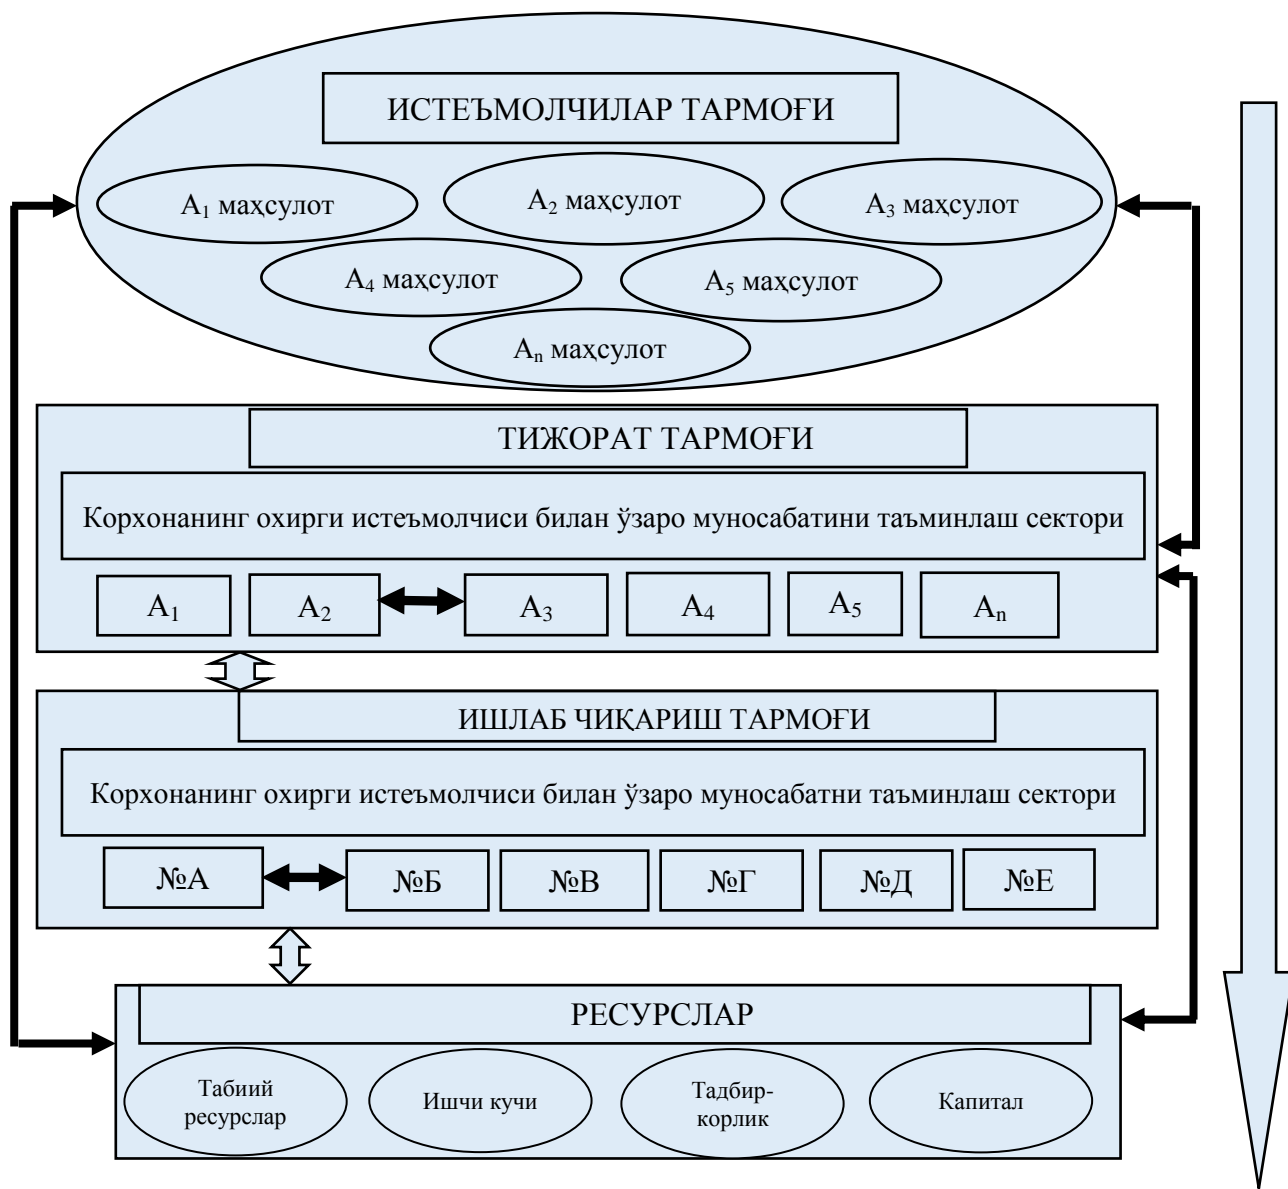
ИСТЕЪМОЛЧИЛАР ТАРМОҒИ

$A_1$ маҳсулот

$A_2$ маҳсулот

$A_3$ маҳсулот

$A_4$ маҳсулот

$A_5$ маҳсулот

$A_n$ маҳсулот

ТИЖОРАТ ТАРМОҒИ

Корхонанинг охирги истеъмолчиси билан ўзаро муносабатини таъминлаш сектори

$A_1$ | $A_2$ | $A_3$ | $A_4$ | $A_5$ | $A_n$

ИШЛАБ ЧИҚАРИШ ТАРМОҒИ

Корхонанинг охирги истеъмолчиси билан ўзаро муносабатни таъминлаш сектори

№А | №Б | №В | №Г | №Д | №Е

РЕСУРСЛАР

Табиий ресурслар

Ишчи кучи

Тадбир-корлик

Капитал